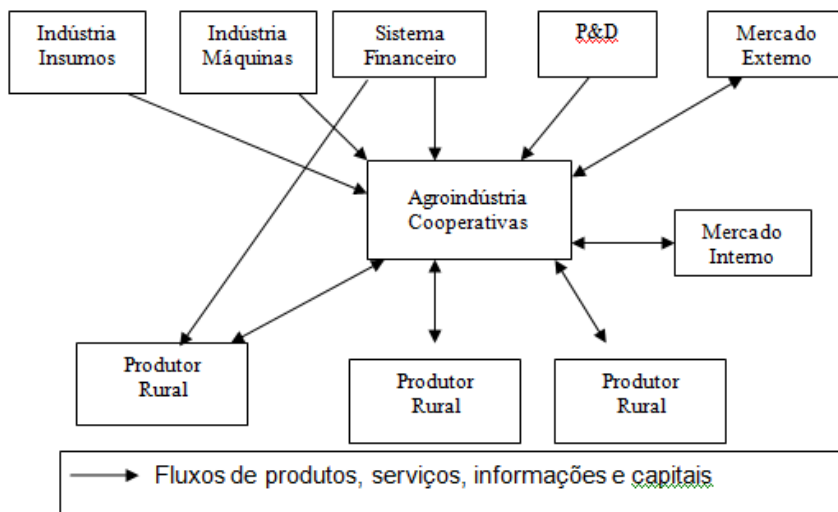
Indústria Insumos

Indústria Máquinas

Sistema Financeiro

P&D

Mercado Externo

Agroindústria Cooperativas

Mercado Interno

Produtor Rural

Produtor Rural

Produtor Rural

Fluxos de produtos, serviços, informações e capitais